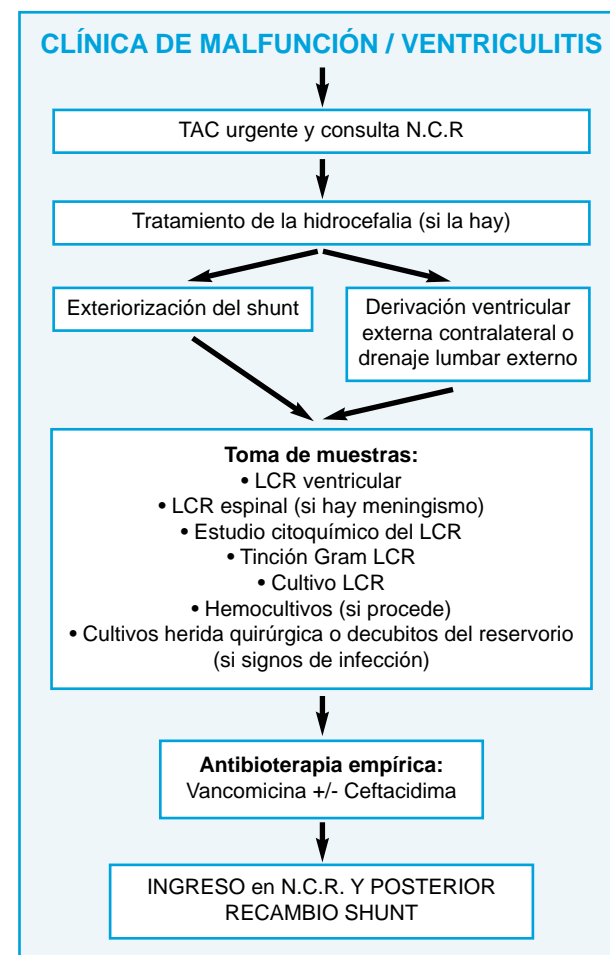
CLÍNICA DE MALFUNCIÓN / VENTRICULITIS

TAC urgente y consulta N.C.R

Tratamiento de la hidrocefalia (si la hay)

Exteriorización del shunt

Derivación ventricular externa contralateral o drenaje lumbar externo

**Toma de muestras:**
• LCR ventricular
• LCR espinal (si hay meningismo)
• Estudio citoquímico del LCR
• Tinción Gram LCR
• Cultivo LCR
• Hemocultivos (si procede)
• Cultivos herida quirúrgica o decubitos del reservorio (si signos de infección)

**Antibioterapia empírica:**
Vancomicina +/- Ceftacidima

INGRESO en N.C.R. Y POSTERIOR RECAMBIO SHUNT